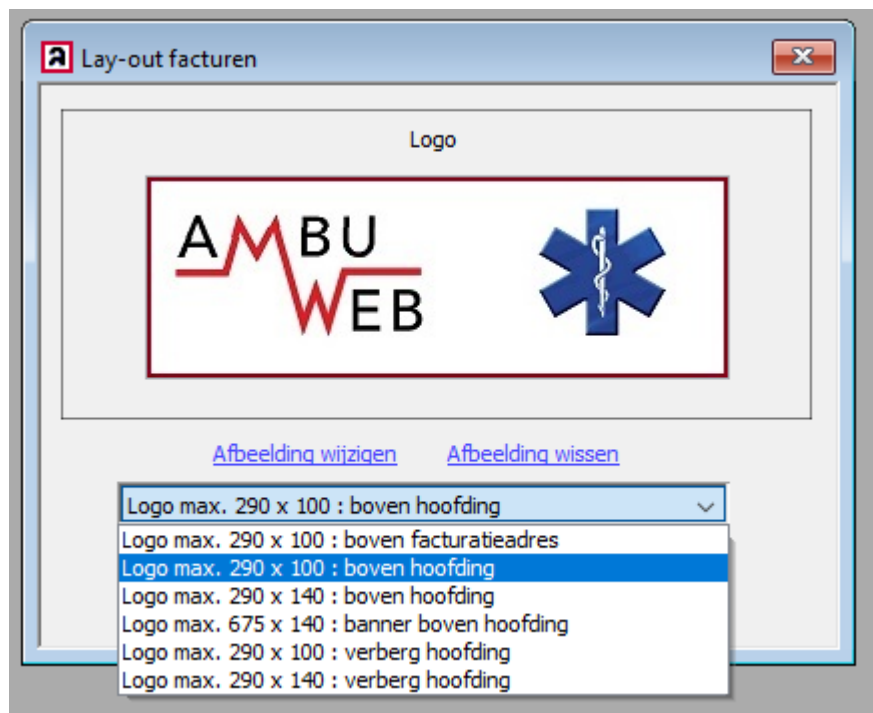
Lay-out facturen

Logo

AMBU WEB

Afbeelding wijzigen Afbeelding wissen

Logo max. 290 x 100 : boven hoofding

Logo max. 290 x 100 : boven facturatieadres
Logo max. 290 x 100 : boven hoofding
Logo max. 290 x 140 : boven hoofding
Logo max. 675 x 140 : banner boven hoofding
Logo max. 290 x 100 : verberg hoofding
Logo max. 290 x 140 : verberg hoofding